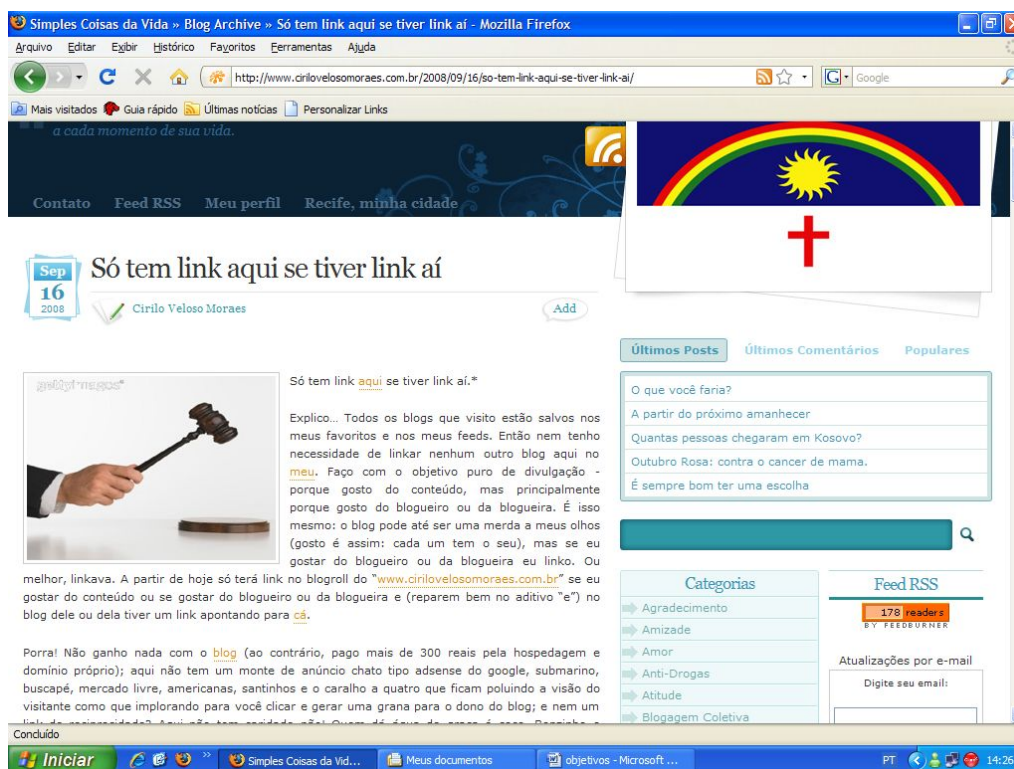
Simples Coisas da Vida » Blog Archive » Só tem link aqui se tiver link aí - Mozilla Firefox

Arquivo Editar Exibir Histórico Favoritos Ferramentas Ajuda

http://www.cirilovelosomoraes.com.br/2008/09/16/so-tem-link-aqui-se-tiver-link-ai/

Google

Mais visitados Guia rápido Últimas notícias Personalizar Links

a cada momento de sua vida.

Contato Feed RSS Meu perfil Recife, minha cidade

Sep 16 2008

Só tem link aqui se tiver link aí

Cirilo Veloso Moraes

Add

gettyimages

Só tem link aqui se tiver link aí.*

Explico… Todos os blogs que visito estão salvos nos meus favoritos e nos meus feeds. Então nem tenho necessidade de linkar nenhum outro blog aqui no meu. Faço com o objetivo puro de divulgação - porque gosto do conteúdo, mas principalmente porque gosto do blogueiro ou da blogueira. É isso mesmo: o blog pode até ser uma merda a meus olhos (gosto é assim: cada um tem o seu), mas se eu gostar do blogueiro ou da blogueira eu linko. Ou melhor, linkava. A partir de hoje só terá link no blogroll do "www.cirilovelosomoraes.com.br" se eu gostar do conteúdo ou se gostar do blogueiro ou da blogueira e (reparem bem no aditivo "e") no blog dele ou dela tiver um link apontando para cá.

Porra! Não ganho nada com o blog (ao contrário, pago mais de 300 reais pela hospedagem e domínio próprio); aqui não tem um monte de anúncio chato tipo adsense do google, submarino, buscapé, mercado livre, americanas, santinhos e o caralho a quatro que ficam poluindo a visão do visitante como que implorando para você clicar e gerar uma grana para o dono do blog; e nem um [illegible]

Últimos Posts Últimos Comentários Populares

O que você faria?
A partir do próximo amanhecer
Quantas pessoas chegaram em Kosovo?
Outubro Rosa: contra o cancer de mama.
É sempre bom ter uma escolha

Categorias
Agradecimento
Amizade
Amor
Anti-Drogas
Atitude
Blogagem Coletiva

Feed RSS
178 readers
BY FEEDBURNER

Atualizações por e-mail
Digite seu email:

Concluído

Iniciar Simples Coisas da Vid... Meus documentos objetivos - Microsoft ... PT 14:26